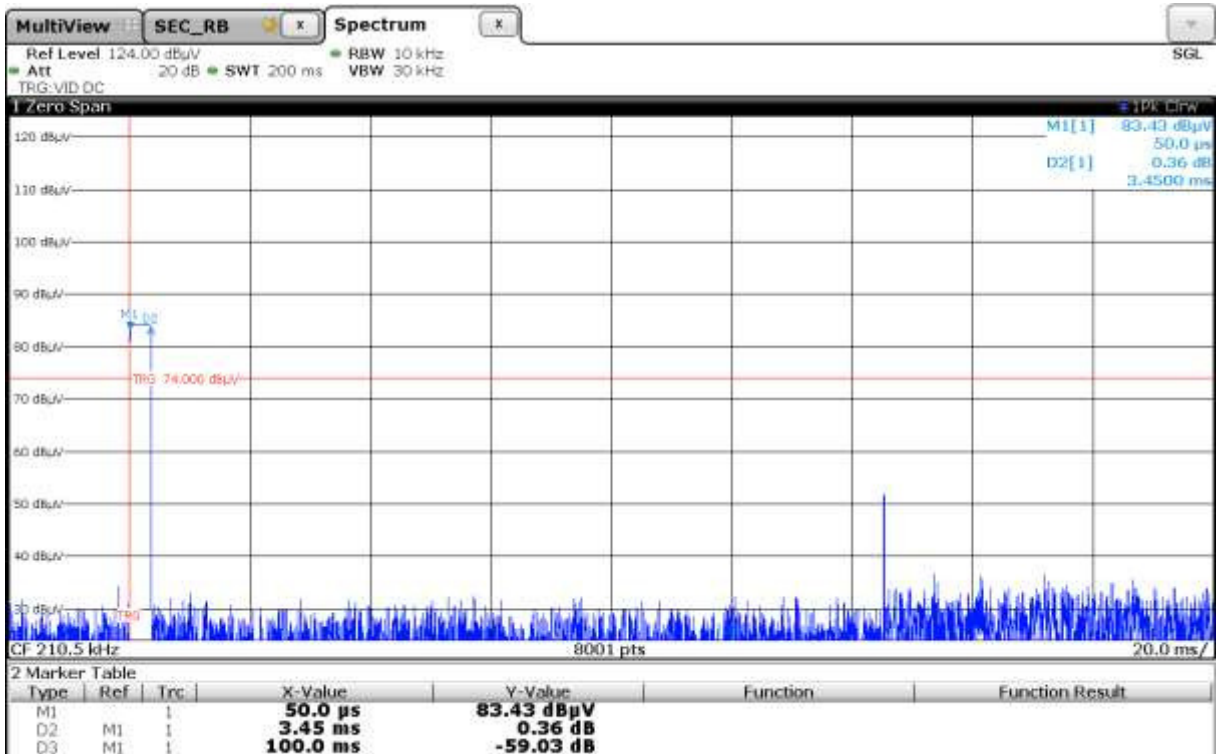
MultiView | SEC_RB | x | Spectrum | x

Ref Level 124.00 dBµV ● RBW 10 kHz
● Att 20 dB ● SWT 200 ms VBW 30 kHz
TRG:VID DC
SGL

1 Zero Span
●1Pk Clrw
M1[1] 83.43 dBµV
50.0 µs
D2[1] 0.36 dB
3.4500 ms

120 dBµV
110 dBµV
100 dBµV
90 dBµV
M1 D2
80 dBµV
TRG 74.000 dBµV
70 dBµV
60 dBµV
50 dBµV
40 dBµV
30 dBµV
TRG

CF 210.5 kHz 8001 pts 20.0 ms/

2 Marker Table

| Type | Ref | Trc | X-Value | Y-Value | Function | Function Result |
|---|---|---|---|---|---|---|
| M1 | | 1 | 50.0 µs | 83.43 dBµV | | |
| D2 | M1 | 1 | 3.45 ms | 0.36 dB | | |
| D3 | M1 | 1 | 100.0 ms | -59.03 dB | | |